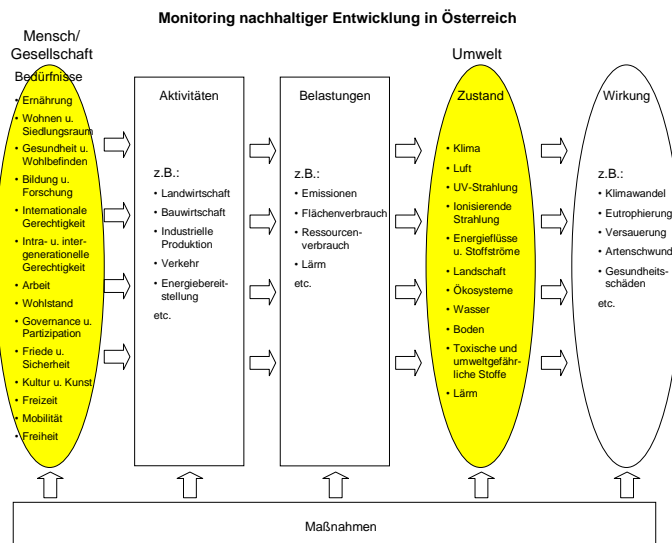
Monitoring nachhaltiger Entwicklung in Österreich

Mensch/
Gesellschaft

Bedürfnisse

• Ernährung
• Wohnen u. Siedlungsraum
• Gesundheit u. Wohlbefinden
• Bildung u. Forschung
• Internationale Gerechtigkeit
• Intra- u. intergenerationelle Gerechtigkeit
• Arbeit
• Wohlstand
• Governance u. Partizipation
• Friede u. Sicherheit
• Kultur u. Kunst
• Freizeit
• Mobilität
• Freiheit

Aktivitäten

z.B.:
• Landwirtschaft
• Bauwirtschaft
• Industrielle Produktion
• Verkehr
• Energiebereitstellung
etc.

Belastungen

z.B.:
• Emissionen
• Flächenverbrauch
• Ressourcenverbrauch
• Lärm
etc.

Umwelt

Zustand

• Klima
• Luft
• UV-Strahlung
• Ionisierende Strahlung
• Energieflüsse u. Stoffströme
• Landschaft
• Ökosysteme
• Wasser
• Boden
• Toxische und umweltgefährliche Stoffe
• Lärm

Wirkung

z.B.:
• Klimawandel
• Eutrophierung
• Versauerung
• Artenschwund
• Gesundheitsschäden
etc.

Maßnahmen